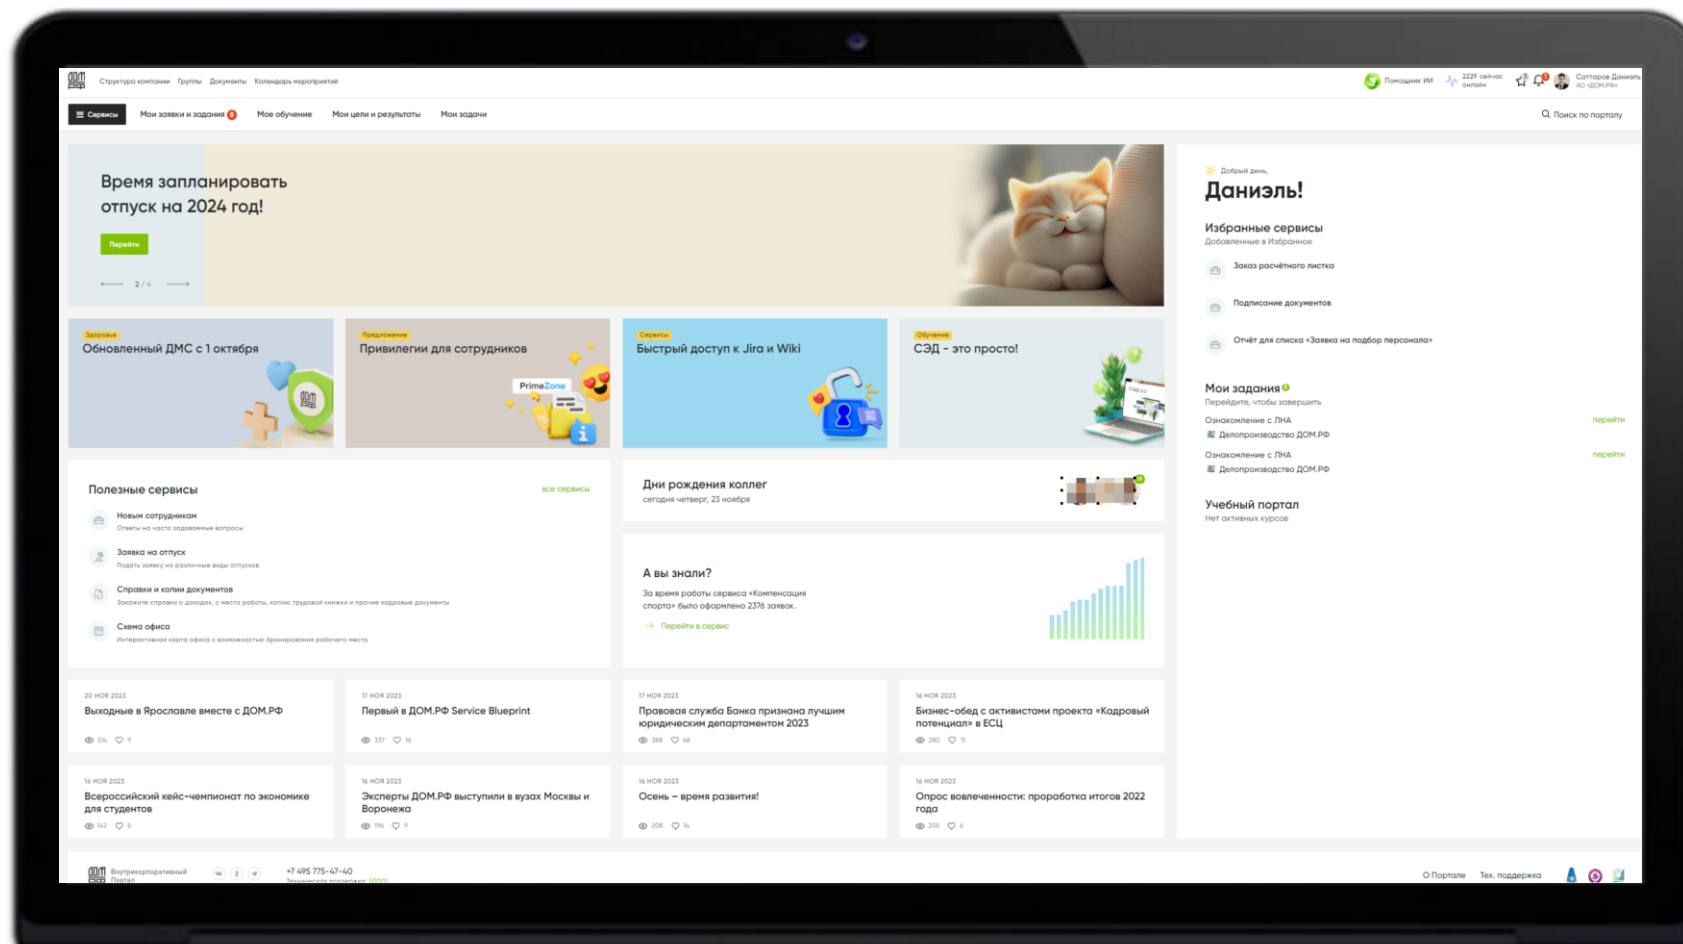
Структура компании Группы Документы Календарь мероприятий

Помощник ИИ 2229 сейчас онлайн Сатторов Даниэль АО «ДОМ.РФ»

Сервисы Мои заявки и задания 8 Мое обучение Мои цели и результаты Мои задачи

Поиск по порталу

Время запланировать отпуск на 2024 год!

Перейти

2 / 4

Добрый день,

Даниэль!

Избранные сервисы
Добавленные в Избранное

Заказ расчётного листка

Подписание документов

Отчёт для списка «Заявка на подбор персонала»

Здоровье
Обновленный ДМС с 1 октября

Предложение
Привилегии для сотрудников

PrimeZone

Сервисы
Быстрый доступ к Jira и Wiki

Обучение
СЭД - это просто!

Мои задания
Перейдите, чтобы завершить

Ознакомление с ЛНА
Делопроизводство ДОМ.РФ
перейти

Ознакомление с ЛНА
Делопроизводство ДОМ.РФ
перейти

Учебный портал
Нет активных курсов

Полезные сервисы
все сервисы

Новым сотрудникам
Ответы на часто задаваемые вопросы

Заявка на отпуск
Подать заявку на различные виды отпусков

Справки и копии документов
Закажите справки о доходах, с места работы, копию трудовой книжки и прочие кадровые документы

Схема офиса
Интерактивная карта офиса с возможностью бронирования рабочего места

Дни рождения коллег
сегодня четверг, 23 ноября

А вы знали?
За время работы сервиса «Компенсация спорта» было оформлено 2376 заявок.

Перейти в сервис

20 НОЯ 2023
Выходные в Ярославле вместе с ДОМ.РФ
314 9

17 НОЯ 2023
Первый в ДОМ.РФ Service Blueprint
337 16

17 НОЯ 2023
Правовая служба Банка признана лучшим юридическим департаментом 2023
388 68

16 НОЯ 2023
Бизнес-обед с активистами проекта «Кадровый потенциал» в ЕСЦ
280 11

16 НОЯ 2023
Всероссийский кейс-чемпионат по экономике для студентов
142 5

16 НОЯ 2023
Эксперты ДОМ.РФ выступили в вузах Москвы и Воронежа
196 9

16 НОЯ 2023
Осень – время развития!
208 14

16 НОЯ 2023
Опрос вовлеченности: проработка итогов 2022 года
255 6

Внутрикорпоративный Портал

+7 495 775-47-40
Техническая поддержка 30001

О Портале Тех. поддержка